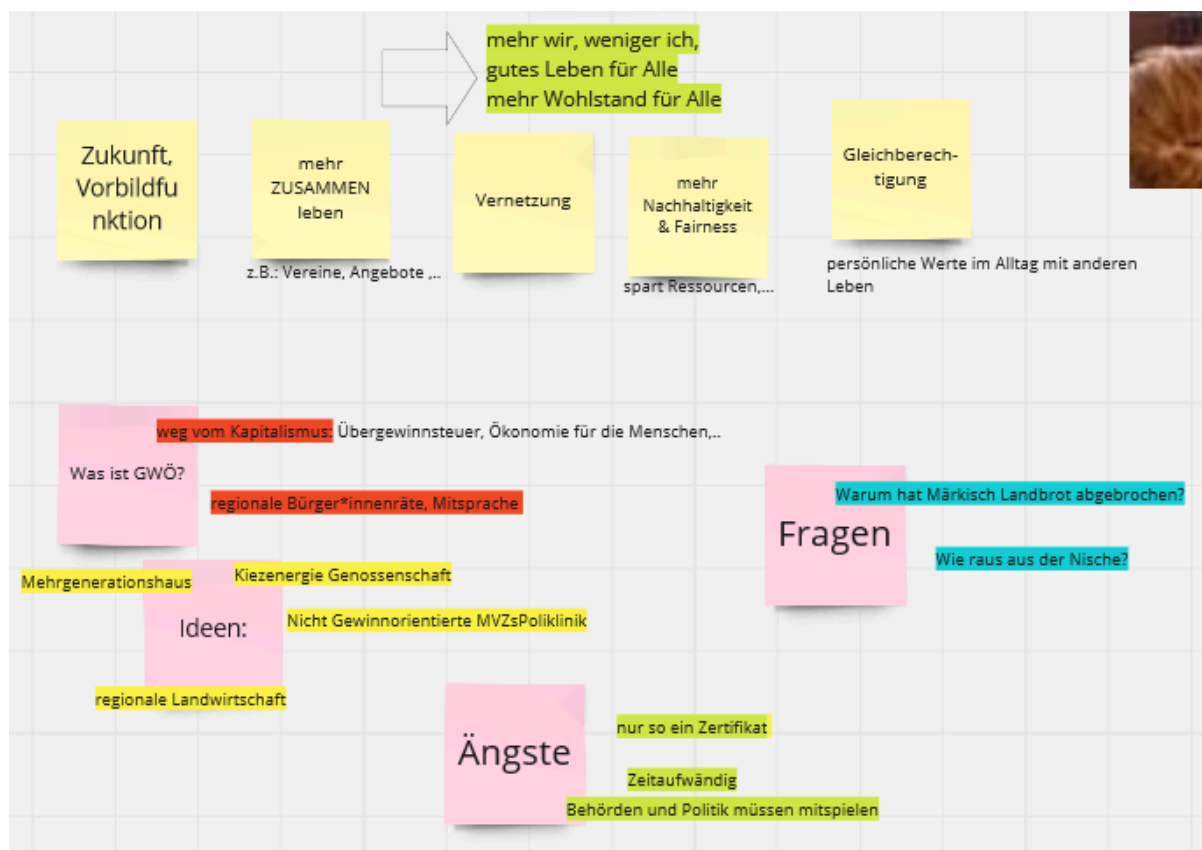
mehr wir, weniger ich,
gutes Leben für Alle
mehr Wohlstand für Alle

Zukunft, Vorbildfunktion

mehr ZUSAMMEN leben

z.B.: Vereine, Angebote ,..

Vernetzung

mehr Nachhaltigkeit & Fairness

spart Ressourcen,...

Gleichberechtigung

persönliche Werte im Alltag mit anderen Leben

Was ist GWÖ?

weg vom Kapitalismus: Übergewinnsteuer, Ökonomie für die Menschen,..

regionale Bürger*innenräte, Mitsprache

Fragen

Warum hat Märkisch Landbrot abgebrochen?

Wie raus aus der Nische?

Mehrgenerationshaus

Kiezenergie Genossenschaft

Ideen:

Nicht Gewinnorientierte MVZsPoliklinik

regionale Landwirtschaft

Ängste

nur so ein Zertifikat

Zeitaufwändig

Behörden und Politik müssen mitspielen